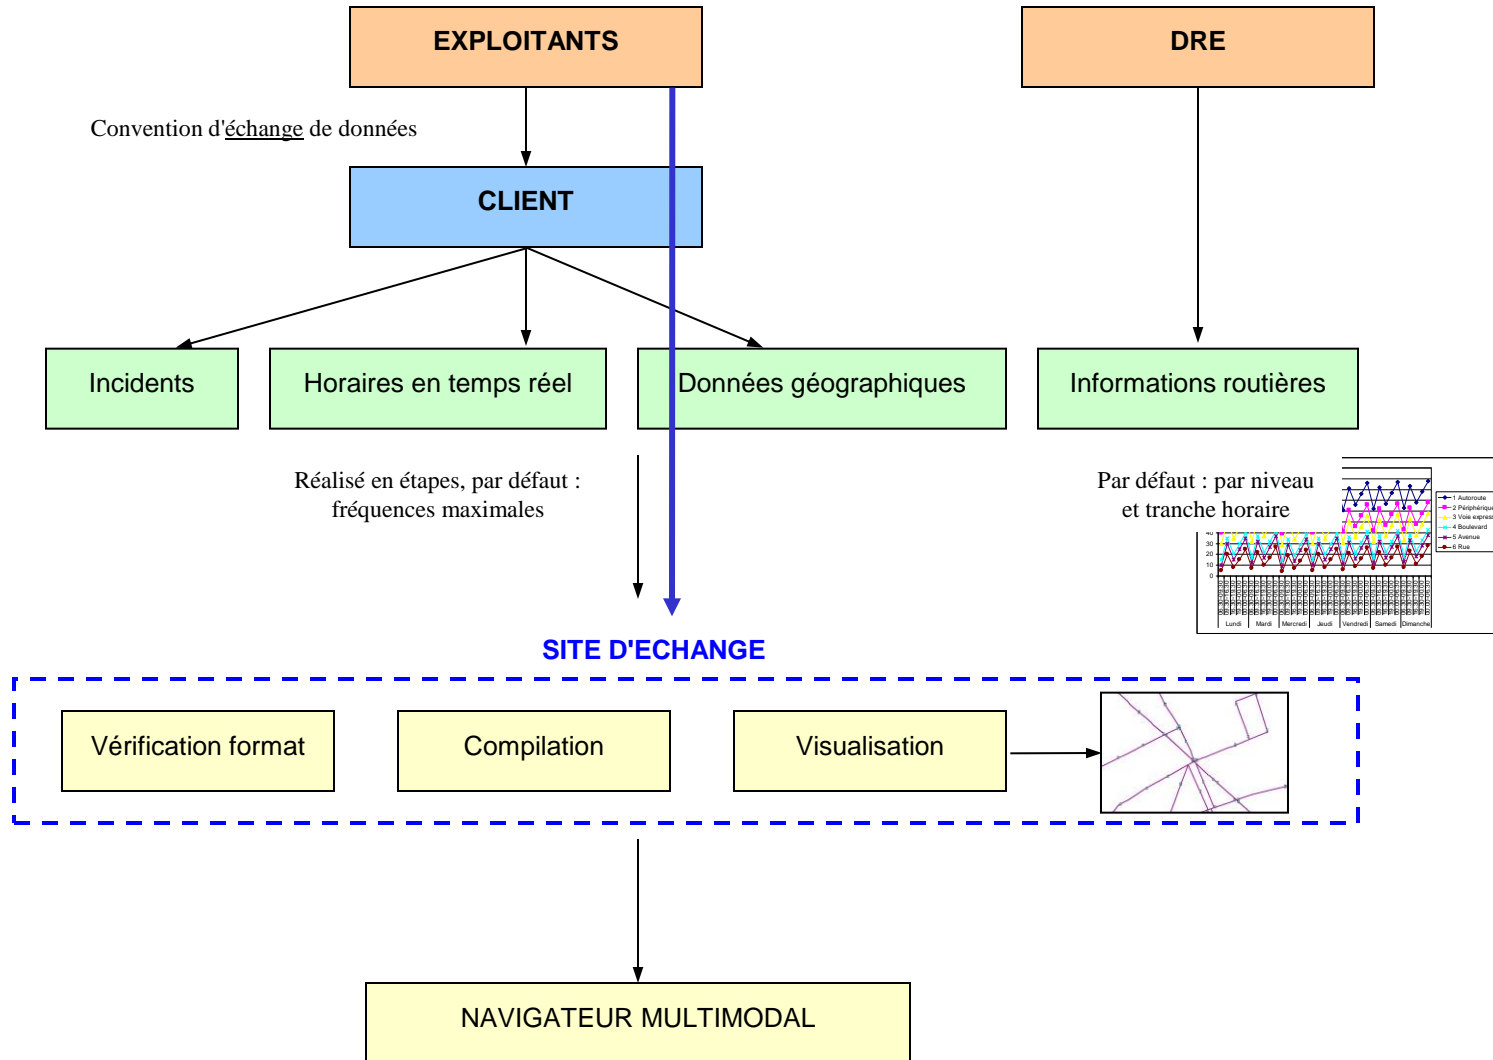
EXPLOITANTS

DRE

Convention d'échange de données

CLIENT

Incidents

Horaires en temps réel

Données géographiques

Informations routières

Réalisé en étapes, par défaut : fréquences maximales

Par défaut : par niveau et tranche horaire

1 Autoroute
2 Périphérique
3 Voie express
4 Boulevard
5 Avenue
6 Rue

40
30
20
10
0

Lundi
Mardi
Mercredi
Jeudi
Vendredi
Samedi
Dimanche

SITE D'ECHANGE

Vérification format

Compilation

Visualisation

NAVIGATEUR MULTIMODAL